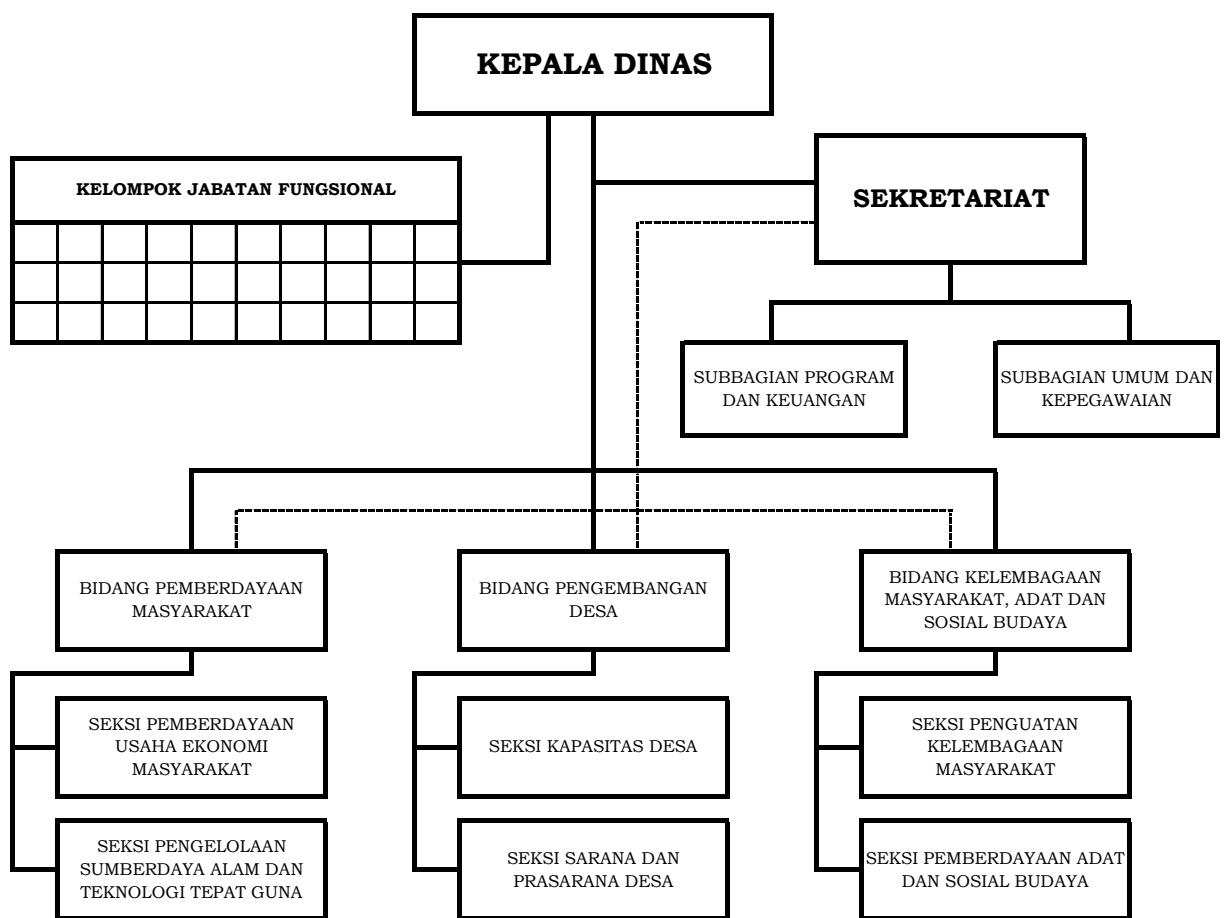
KEPALA DINAS

KELOMPOK JABATAN FUNGSIONAL

SEKRETARIAT

SUBBAGIAN PROGRAM DAN KEUANGAN

SUBBAGIAN UMUM DAN KEPEGAWAIAN

BIDANG PEMBERDAYAAN MASYARAKAT

SEKSI PEMBERDAYAAN USAHA EKONOMI MASYARAKAT

SEKSI PENGELOLAAN SUMBERDAYA ALAM DAN TEKNOLOGI TEPAT GUNA

BIDANG PENGEMBANGAN DESA

SEKSI KAPASITAS DESA

SEKSI SARANA DAN PRASARANA DESA

BIDANG KELEMBAGAAN MASYARAKAT, ADAT DAN SOSIAL BUDAYA

SEKSI PENGUATAN KELEMBAGAAN MASYARAKAT

SEKSI PEMBERDAYAAN ADAT DAN SOSIAL BUDAYA